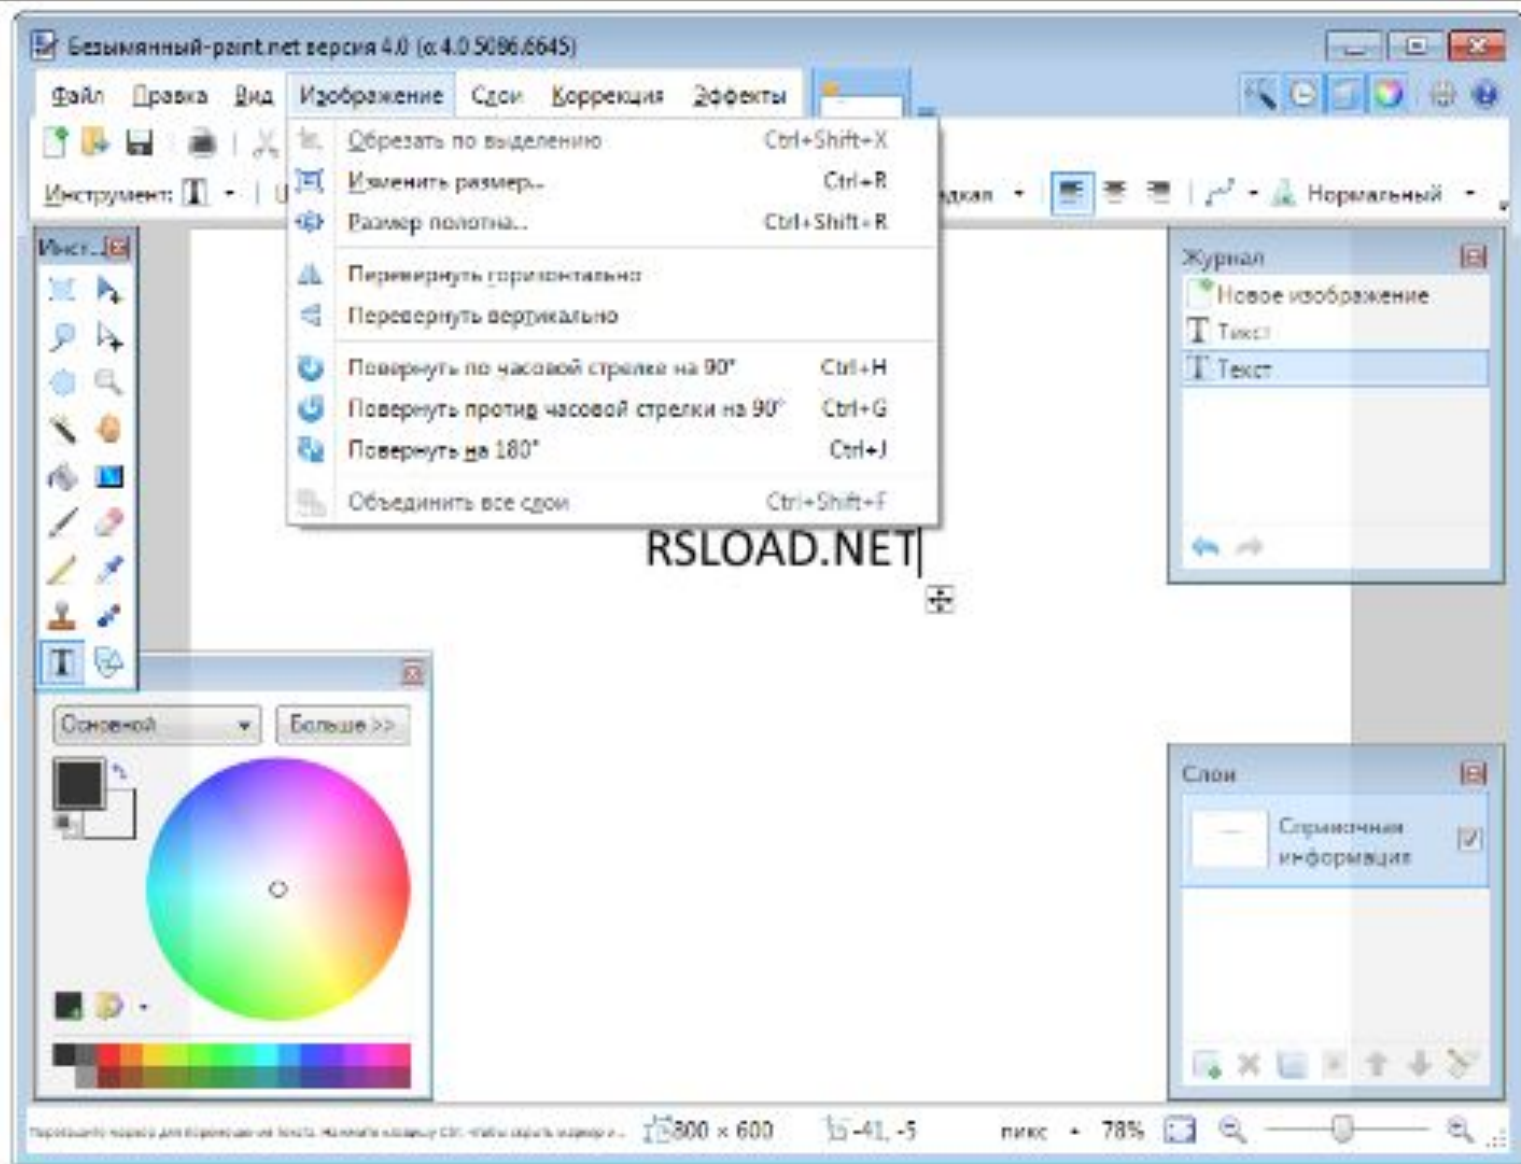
Безымянный-paint.net версия 4.0 (α 4.0.5086.6645)

Файл Правка Вид Изображение Слои Коррекция Эффекты

Инструмент: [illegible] ...дкая Нормальный

Обрезать по выделению Ctrl+Shift+X
Изменить размер... Ctrl+R
Размер полотна... Ctrl+Shift+R
Перевернуть горизонтально
Перевернуть вертикально
Повернуть по часовой стрелке на 90° Ctrl+H
Повернуть против часовой стрелки на 90° Ctrl+G
Повернуть на 180° Ctrl+J
Объединить все слои Ctrl+Shift+F

Инст...

RSLOAD.NET

Журнал
Новое изображение
Текст
Текст

Основной
Больше >>

Слои
Справочная информация

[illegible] 800 × 600 -41, -5 пикс 78%